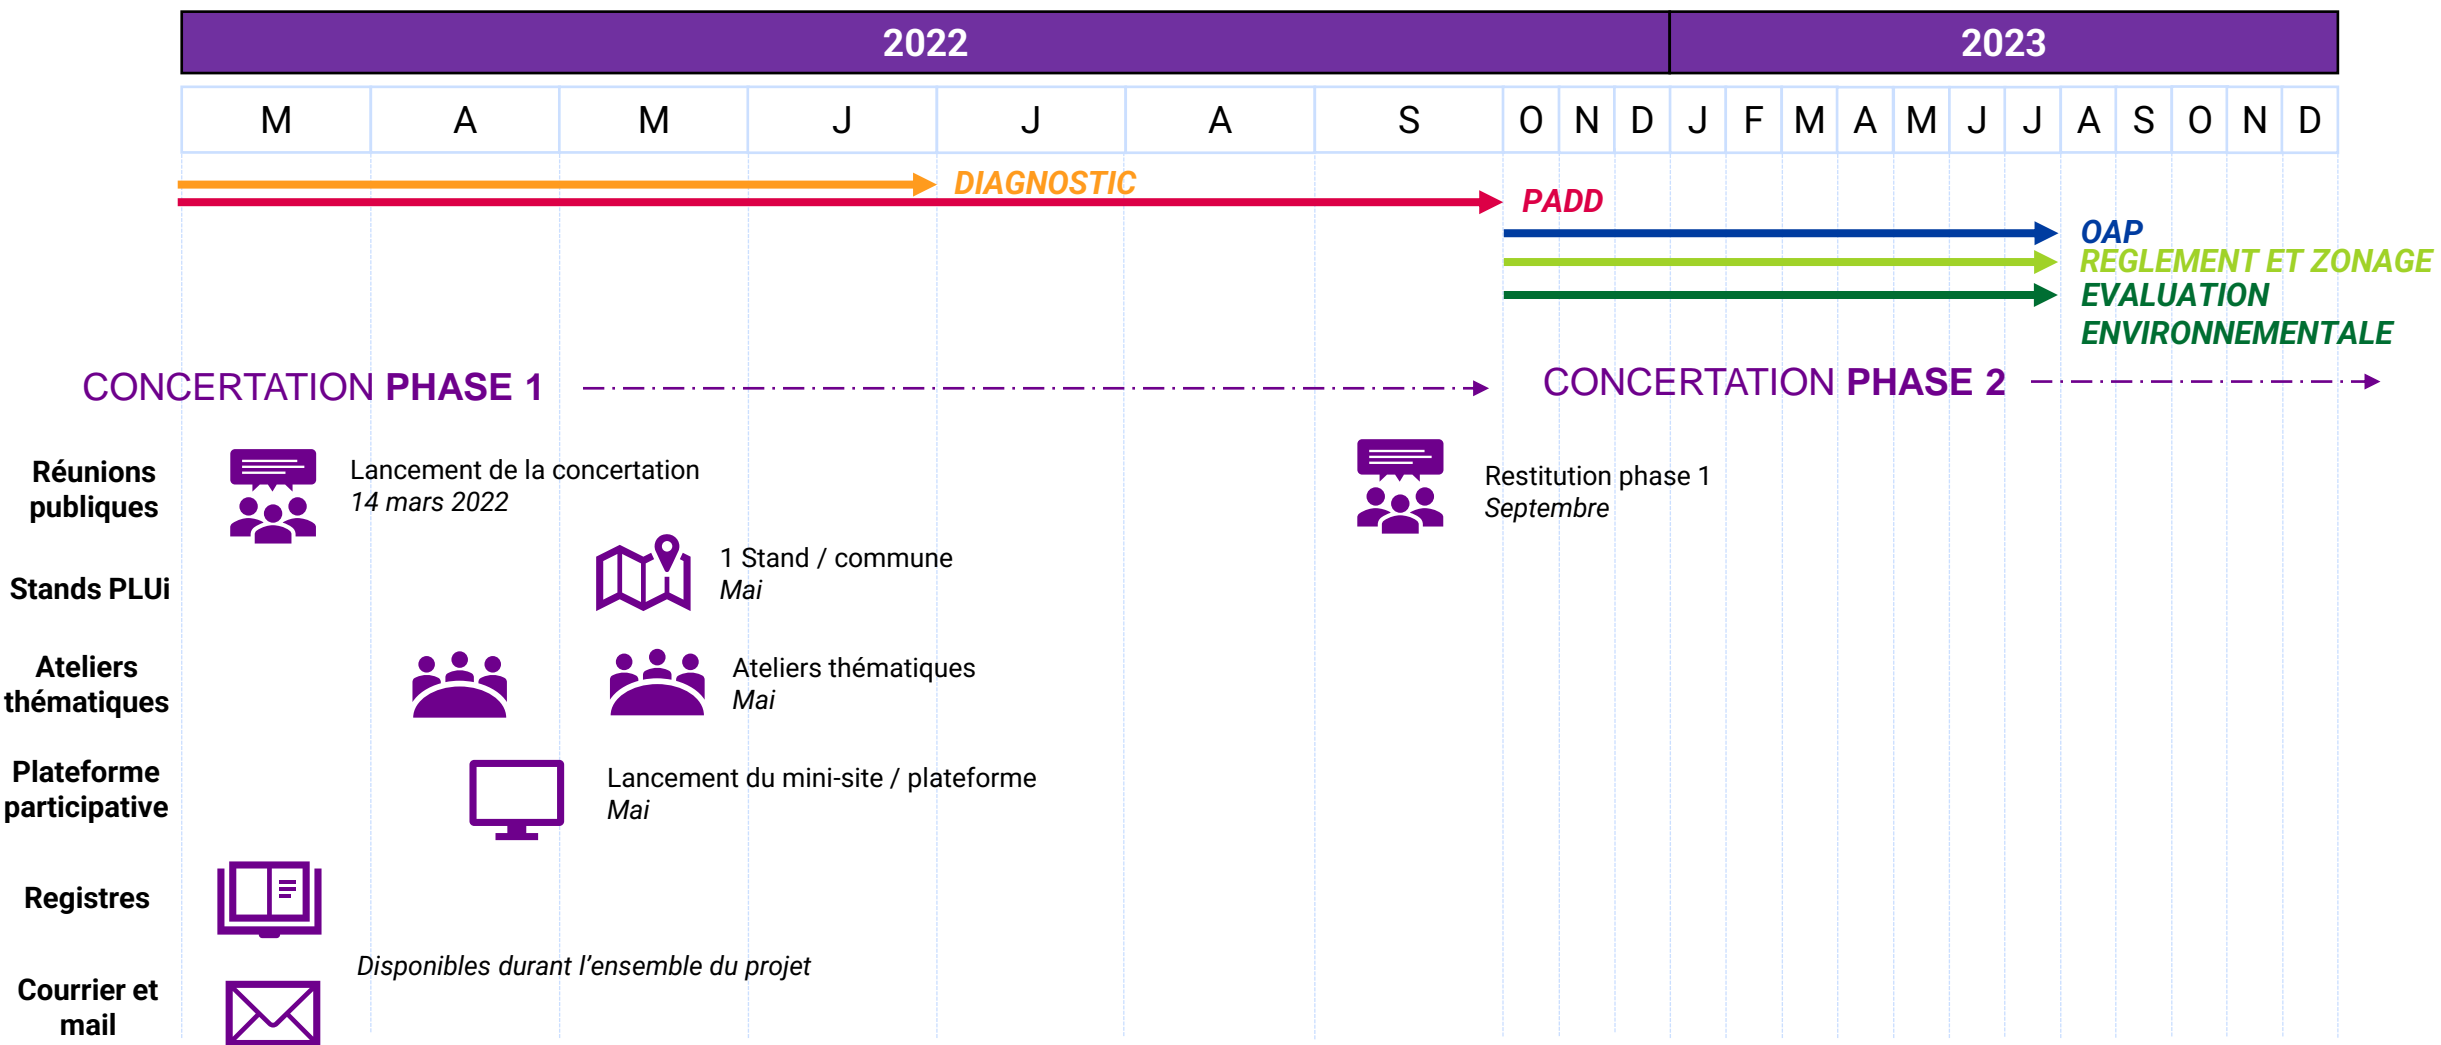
| 2022 | 2023 |
|---|---|

| M | A | M | J | J | A | S | O | N | D | J | F | M | A | M | J | J | A | S | O | N | D |
|---|---|---|---|---|---|---|---|---|---|---|---|---|---|---|---|---|---|---|---|---|---|

DIAGNOSTIC
PADD
OAP
REGLEMENT ET ZONAGE
EVALUATION ENVIRONNEMENTALE

CONCERTATION PHASE 1

CONCERTATION PHASE 2

Réunions publiques

Lancement de la concertation
14 mars 2022

Restitution phase 1
Septembre

Stands PLUi

1 Stand / commune
Mai

Ateliers thématiques

Ateliers thématiques
Mai

Plateforme participative

Lancement du mini-site / plateforme
Mai

Registres

Disponibles durant l'ensemble du projet

Courrier et mail